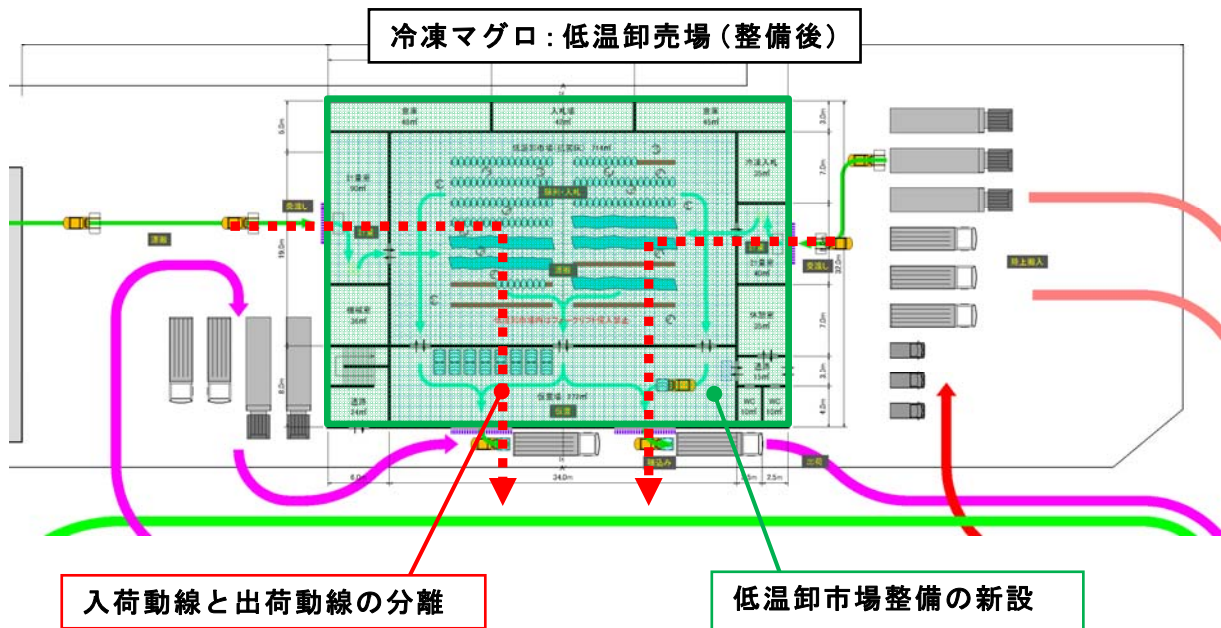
冷凍マグロ:低温卸売場(整備後)

倉庫 45㎡

入札場 40㎡

倉庫 45㎡

低温卸売場(三面板) 714㎡

計量場 90㎡

冷凍入札 35㎡

機械室 36㎡

計量室 40㎡

休憩室 35㎡

通路 24㎡

仮置場 270㎡

WC 10㎡

WC 10㎡

売渡し

売渡し

陸上搬入

積込み

出荷

入荷動線と出荷動線の分離

低温卸市場整備の新設